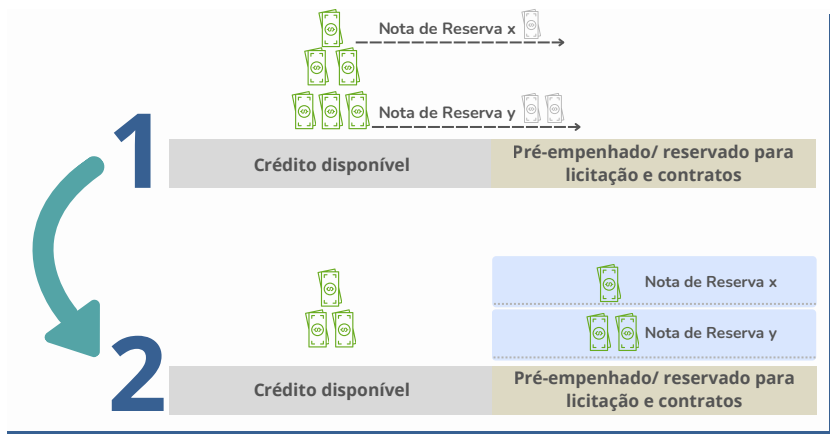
Nota de Reserva x

Nota de Reserva y

1

| Crédito disponível | Pré-empenhado/ reservado para licitação e contratos |
|---|---|

Nota de Reserva x

Nota de Reserva y

2

| Crédito disponível | Pré-empenhado/ reservado para licitação e contratos |
|---|---|